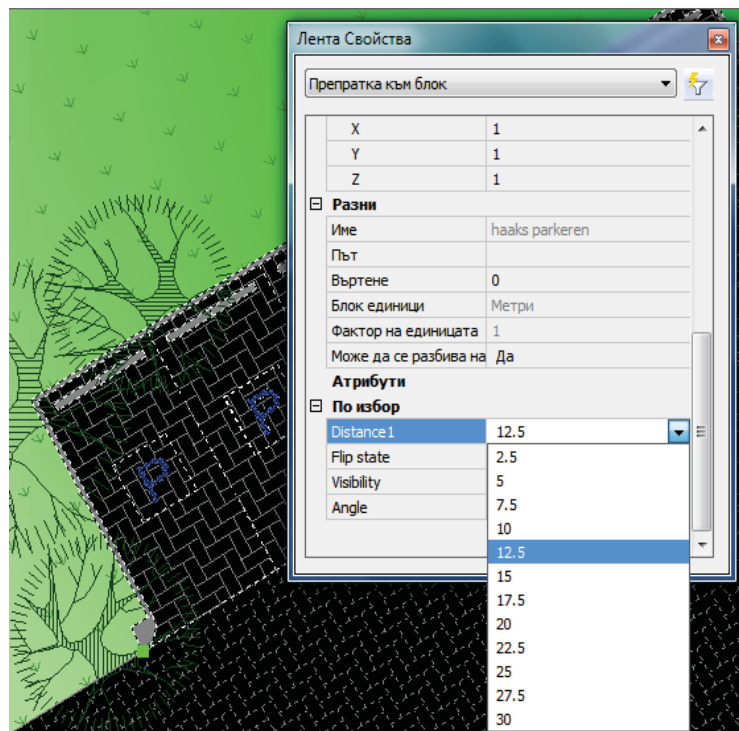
Лента Свойства

Препратка към блок

| | |
|---|---|
| X | 1 |
| Y | 1 |
| Z | 1 |

⊟ Разни

| | |
|---|---|
| Име | haaks parkeren |
| Път | |
| Въртене | 0 |
| Блок единици | Метри |
| Фактор на единицата | 1 |
| Може да се разбива на | Да |

Атрибути

⊟ По избор

| | |
|---|---|
| Distance1 | 12.5 |
| Flip state | |
| Visibility | |
| Angle | |

2.5
5
7.5
10
12.5
15
17.5
20
22.5
25
27.5
30

P
P